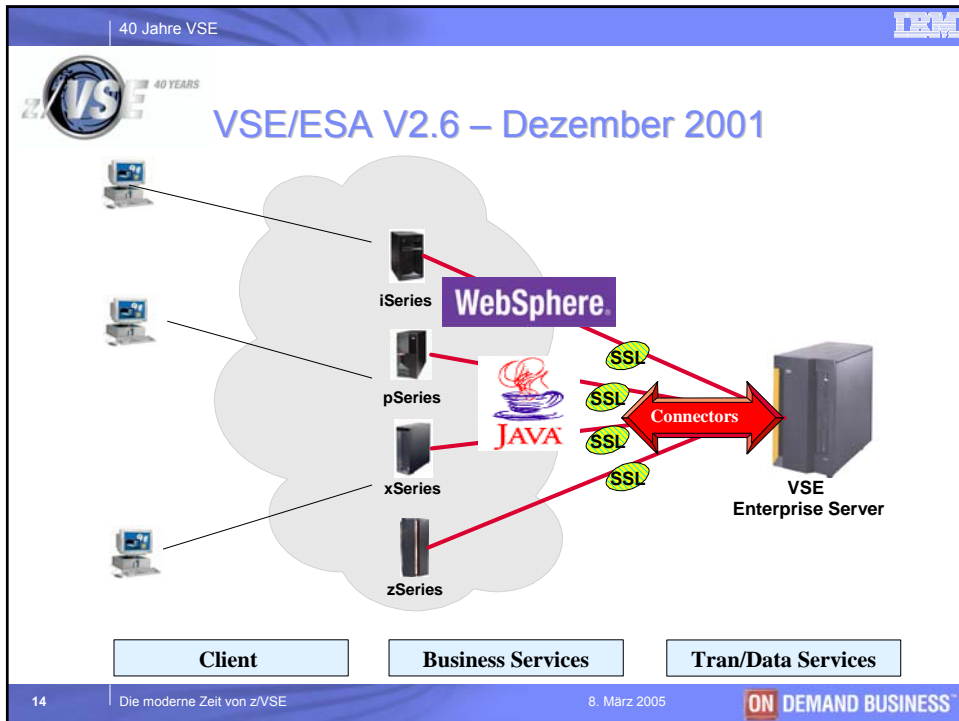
40 Jahre VSE

IBM

z/VSE 40 YEARS

VSE/ESA V2.6 – Dezember 2001

iSeries

WebSphere.

pSeries

xSeries

zSeries

JAVA

SSL

SSL

SSL

SSL

Connectors

VSE
Enterprise Server

Client

Business Services

Tran/Data Services

14

Die moderne Zeit von z/VSE

8. März 2005

ON DEMAND BUSINESS